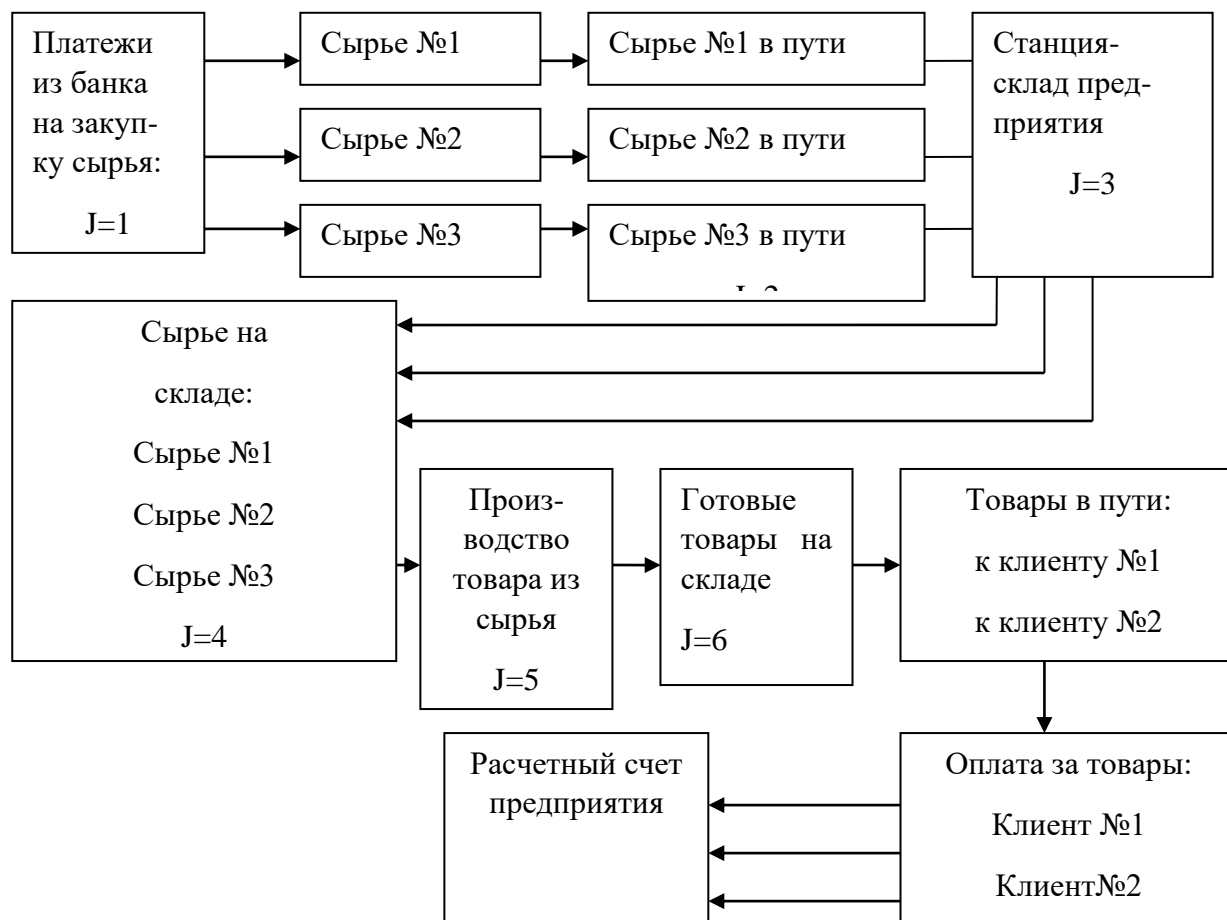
Платежи из банка на закупку сырья:

J=1

Сырье №1

Сырье №2

Сырье №3

Сырье №1 в пути

Сырье №2 в пути

Сырье №3 в пути

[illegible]

Станция-склад предприятия

J=3

Сырье на складе:

Сырье №1

Сырье №2

Сырье №3

J=4

Производство товара из сырья

J=5

Готовые товары на складе

J=6

Товары в пути:

к клиенту №1

к клиенту №2

Расчетный счет предприятия

Оплата за товары:

Клиент №1

Клиент№2